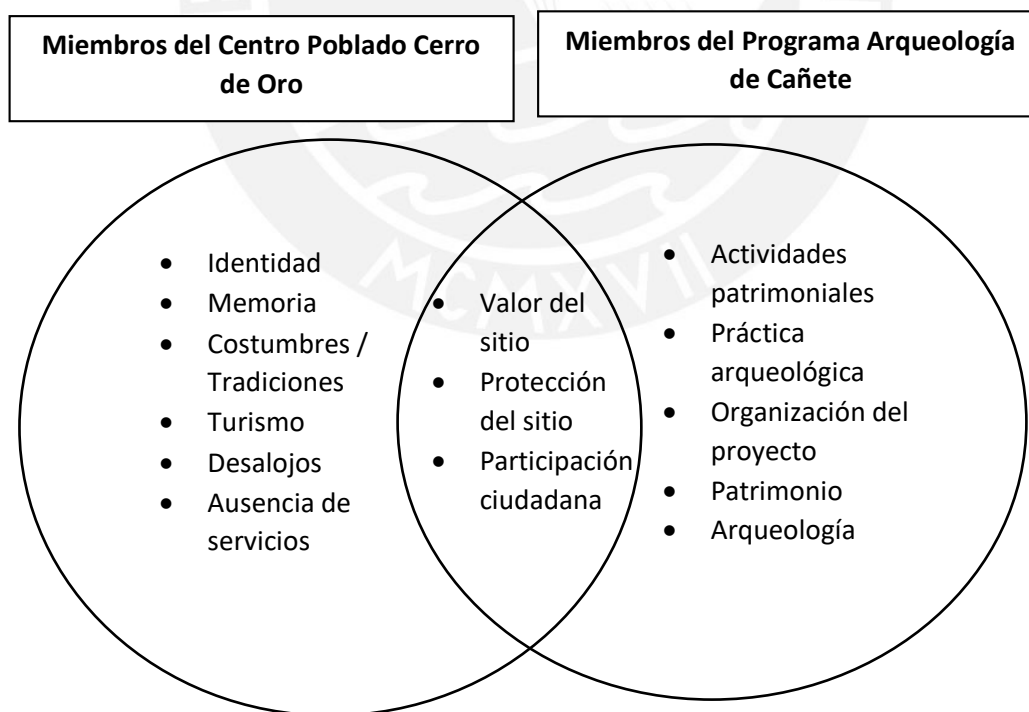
Miembros del Centro Poblado Cerro de Oro

Miembros del Programa Arqueología de Cañete

- Identidad
- Memoria
- Costumbres / Tradiciones
- Turismo
- Desalojos
- Ausencia de servicios

- Valor del sitio
- Protección del sitio
- Participación ciudadana

- Actividades patrimoniales
- Práctica arqueológica
- Organización del proyecto
- Patrimonio
- Arqueología

MCMXVII